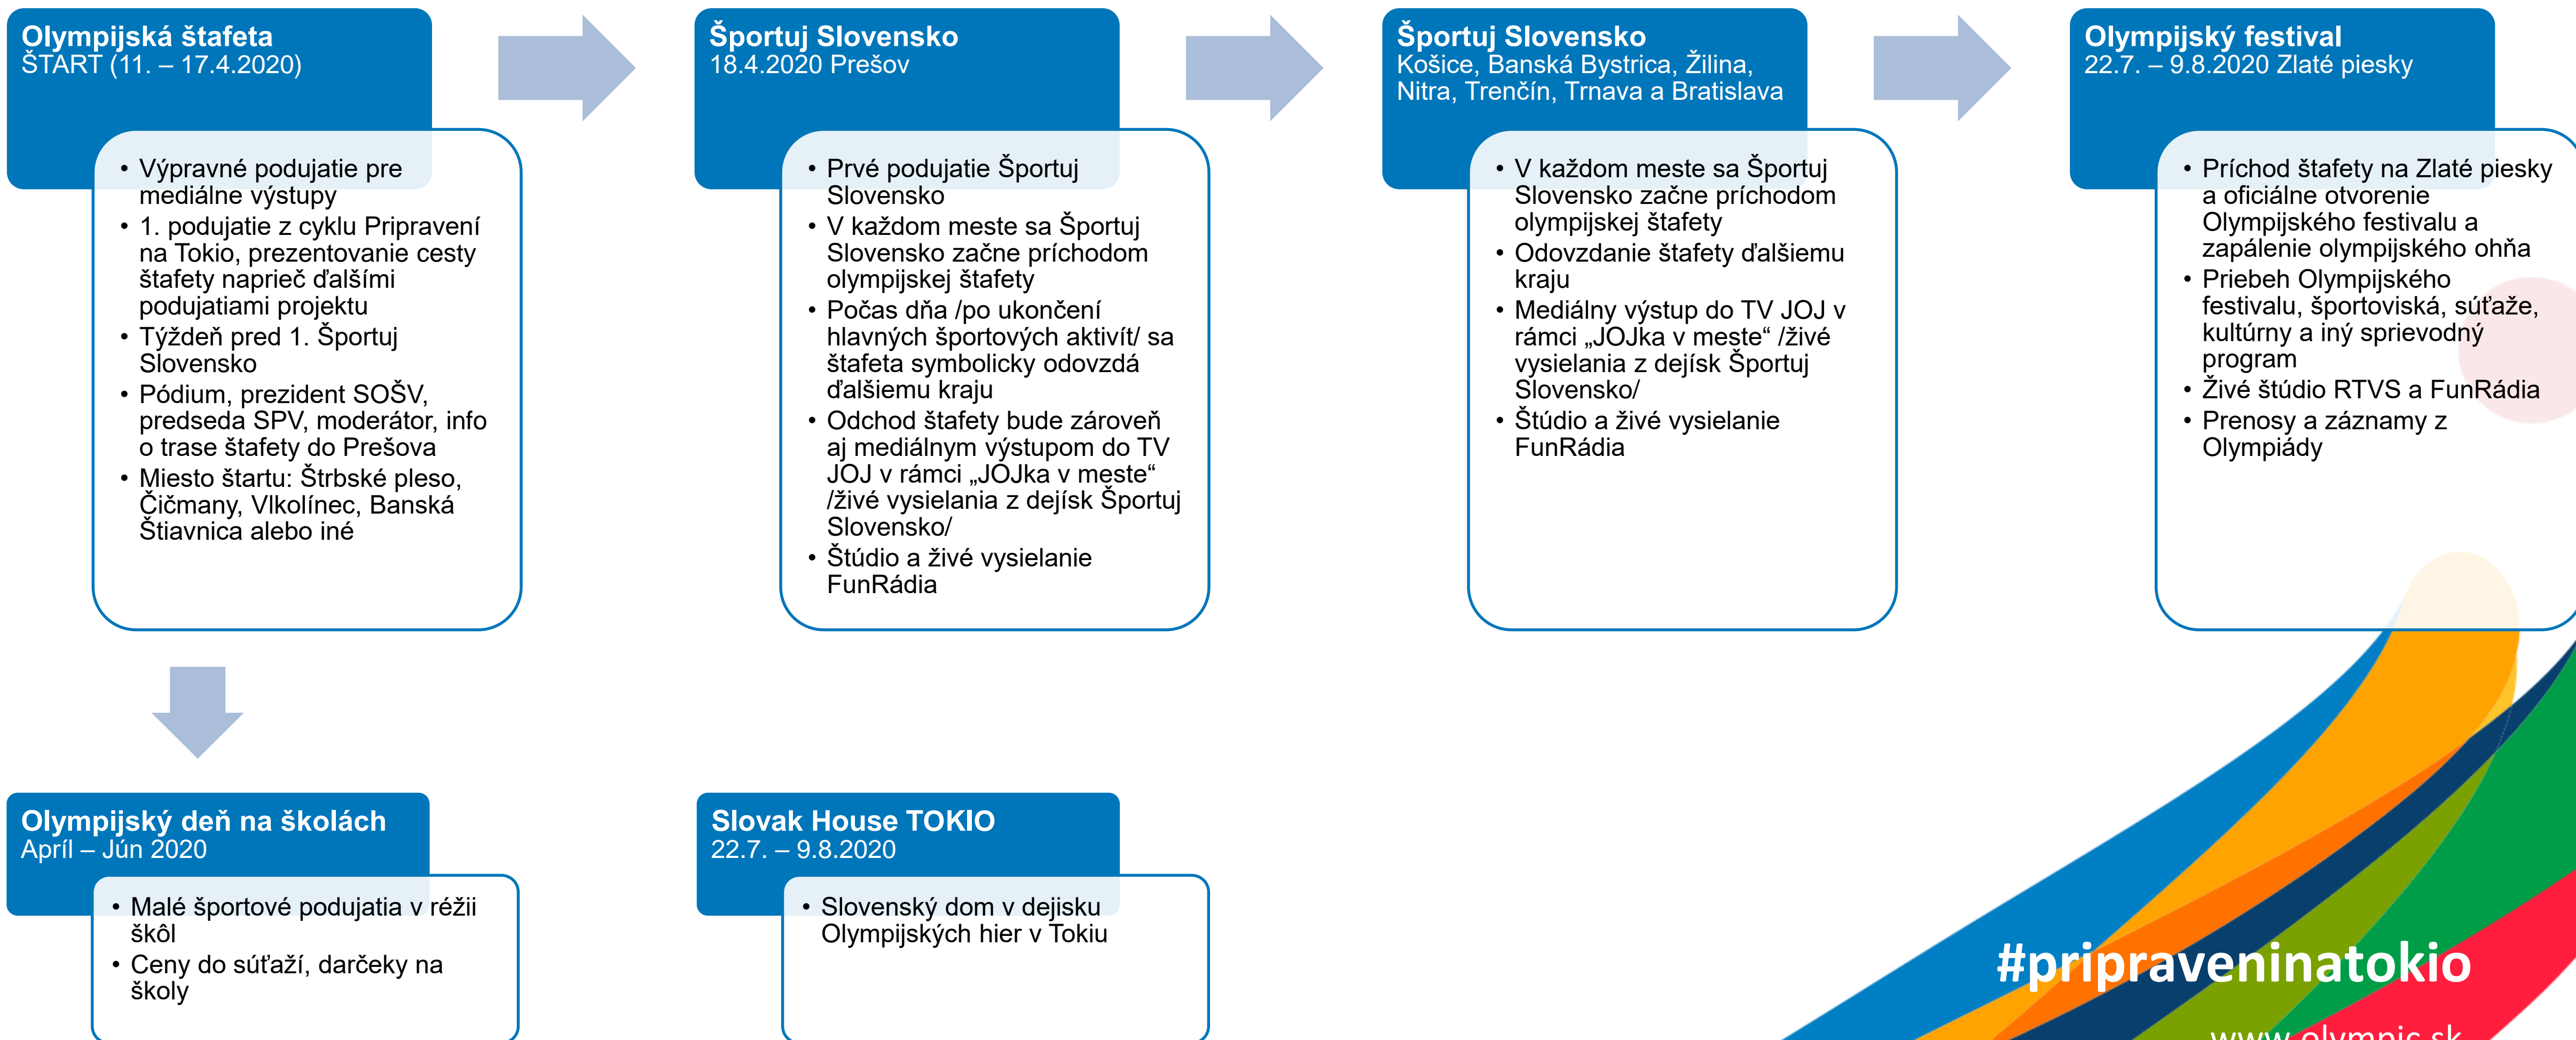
Olympijská štafeta
ŠTART (11. – 17.4.2020)

- Výpravné podujatie pre mediálne výstupy
- 1. podujatie z cyklu Pripravení na Tokio, prezentovanie cesty štafety naprieč ďalšími podujatiami projektu
- Týždeň pred 1. Športuj Slovensko
- Pódium, prezident SOŠV, predseda SPV, moderátor, info o trase štafety do Prešova
- Miesto štartu: Štrbské pleso, Čičmany, Vlkolínec, Banská Štiavnica alebo iné

Športuj Slovensko
18.4.2020 Prešov

- Prvé podujatie Športuj Slovensko
- V každom meste sa Športuj Slovensko začne príchodom olympijskej štafety
- Počas dňa /po ukončení hlavných športových aktivít/ sa štafeta symbolicky odovzdá ďalšiemu kraju
- Odchod štafety bude zároveň aj mediálnym výstupom do TV JOJ v rámci „JOJka v meste“ /živé vysielania z dejísk Športuj Slovensko/
- Štúdio a živé vysielanie FunRádia

Športuj Slovensko
Košice, Banská Bystrica, Žilina, Nitra, Trenčín, Trnava a Bratislava

- V každom meste sa Športuj Slovensko začne príchodom olympijskej štafety
- Odovzdanie štafety ďalšiemu kraju
- Mediálny výstup do TV JOJ v rámci „JOJka v meste“ /živé vysielania z dejísk Športuj Slovensko/
- Štúdio a živé vysielanie FunRádia

Olympijský festival
22.7. – 9.8.2020 Zlaté piesky

- Príchod štafety na Zlaté piesky a oficiálne otvorenie Olympijského festivalu a zapálenie olympijského ohňa
- Priebeh Olympijského festivalu, športoviská, súťaže, kultúrny a iný sprievodný program
- Živé štúdio RTVS a FunRádia
- Prenosy a záznamy z Olympiády

Olympijský deň na školách
Apríl – Jún 2020

- Malé športové podujatia v réžii škôl
- Ceny do súťaží, darčeky na školy

Slovak House TOKIO
22.7. – 9.8.2020

- Slovenský dom v dejisku Olympijských hier v Tokiu

#pripraveninatokio
www.olympic.sk